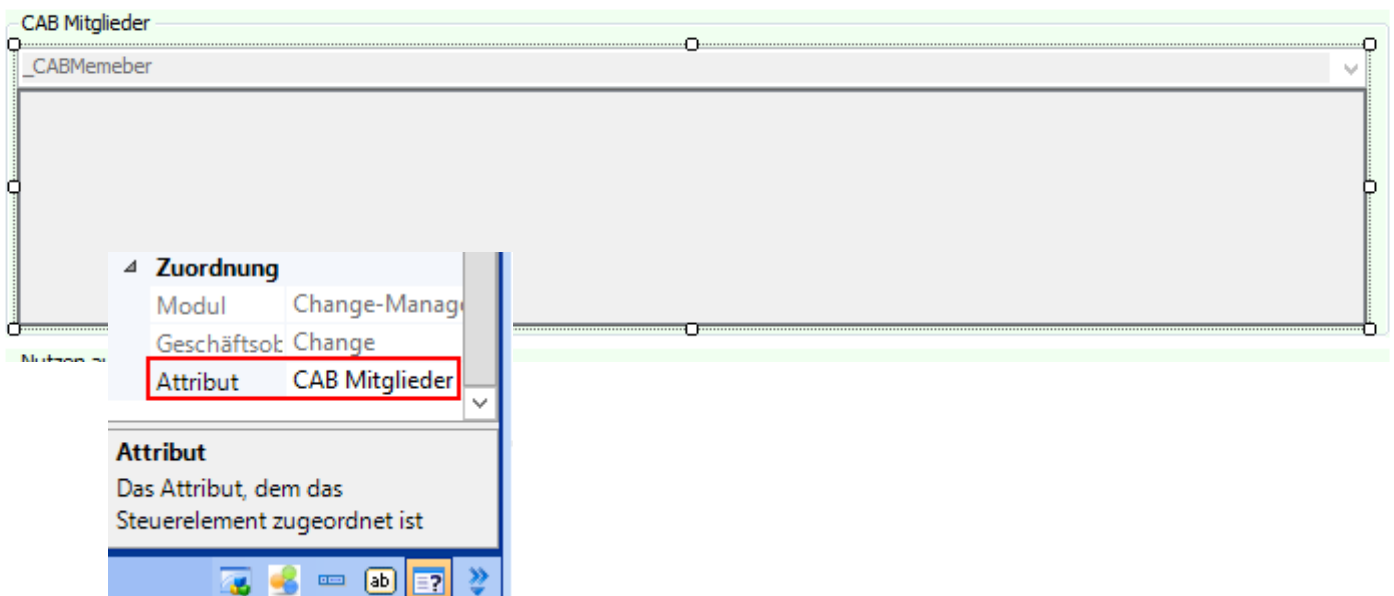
CAB Mitglieder

_CABMemeber

Nutzen a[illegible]

Zuordnung

| | |
|---|---|
| Modul | Change-Manag |
| Geschäftsob | Change |
| Attribut | CAB Mitglieder |

Attribut

Das Attribut, dem das Steuerelement zugeordnet ist

ab